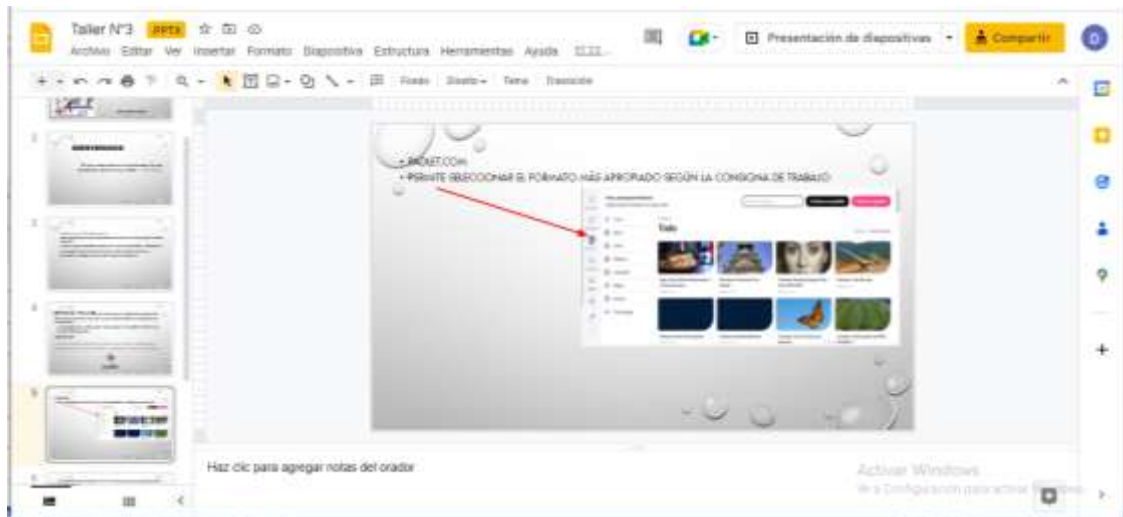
Taller N°3 PPTX

Archivo Editar Ver Insertar Formato Diapositiva Estructura Herramientas Ayuda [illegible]

Presentación de diapositivas

Compartir

Fondo Diseño Tema Transición

2

3

4

5

• PADLET.COM
• PERMITE SELECCIONAR EL FORMATO MÁS APROPIADO SEGÚN LA CONSIGNA DE TRABAJO

Todo

Haz clic para agregar notas del orador

Activar Windows
Ve a Configuración para activar Windows.